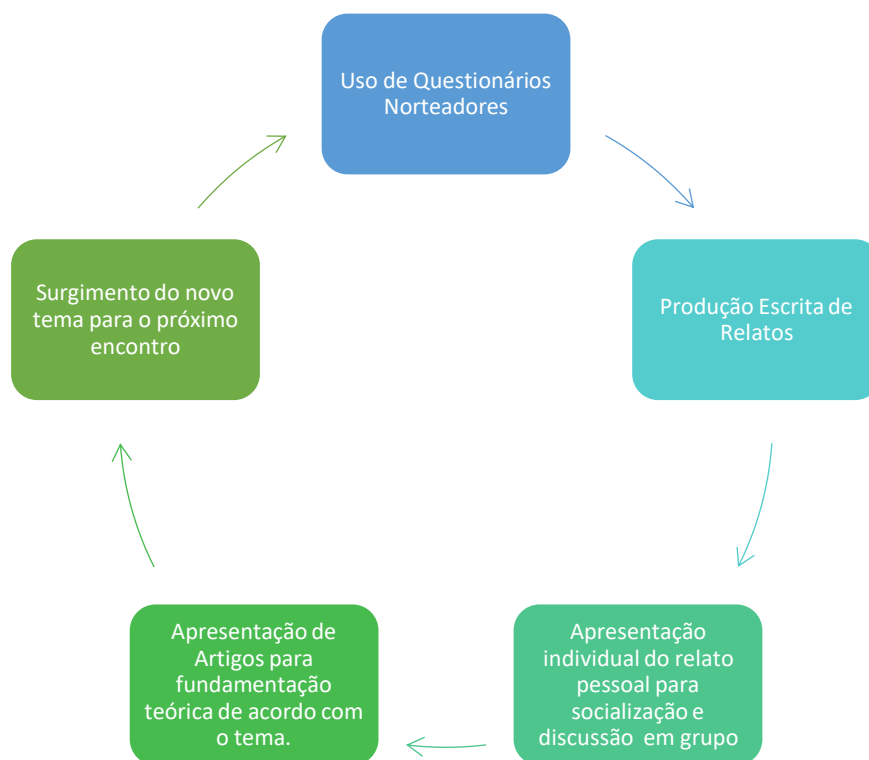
Uso de Questionários Norteadores

Produção Escrita de Relatos

Apresentação individual do relato pessoal para socialização e discussão em grupo

Apresentação de Artigos para fundamentação teórica de acordo com o tema.

Surgimento do novo tema para o próximo encontro